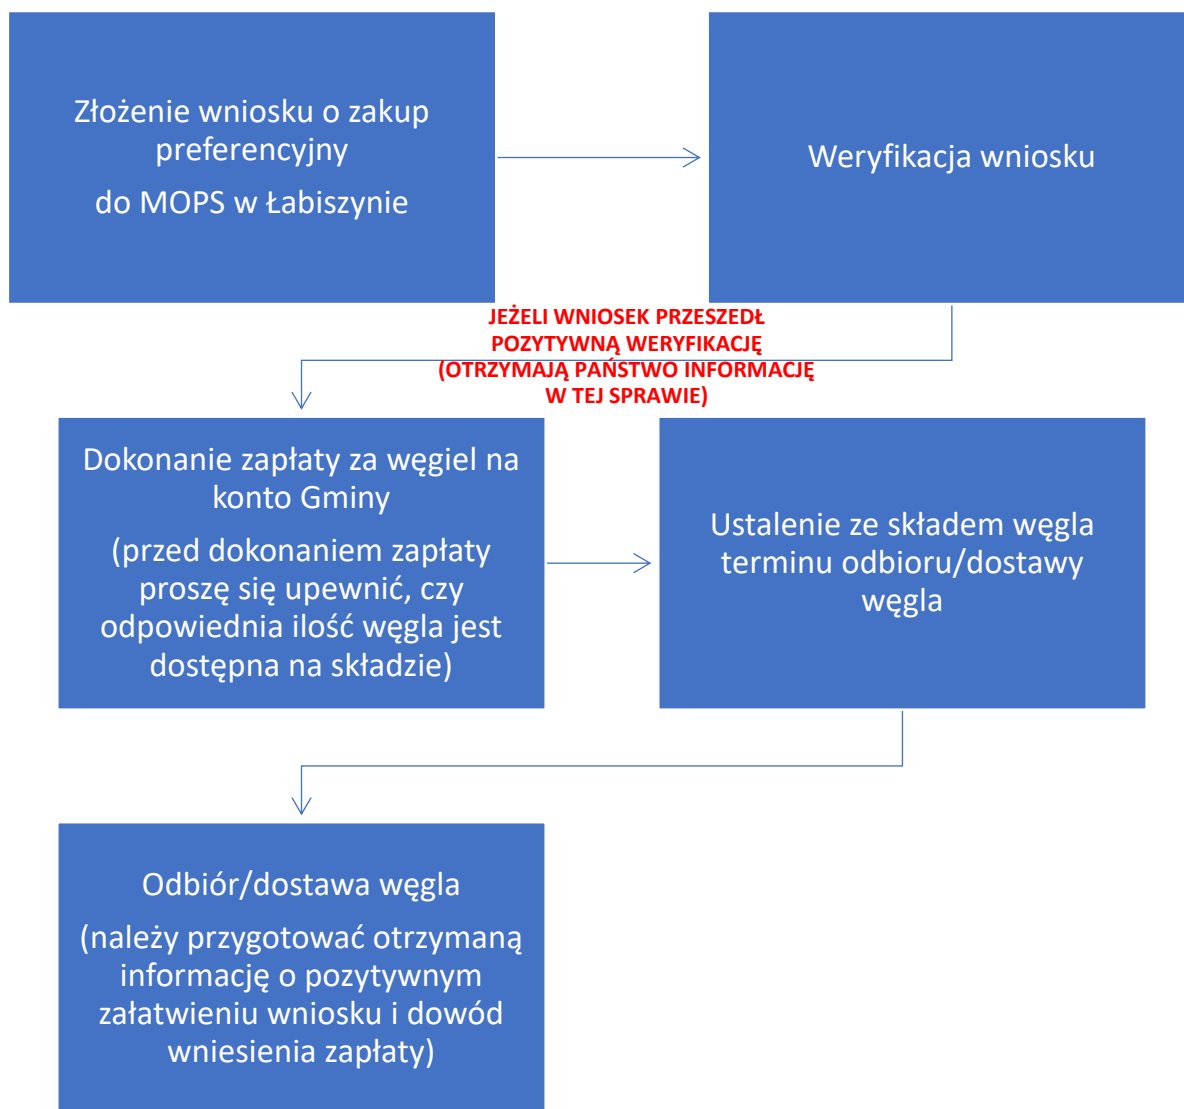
Złożenie wniosku o zakup preferencyjny

do MOPS w Łabiszynie

Weryfikacja wniosku

JEŻELI WNIOSEK PRZESZEDŁ POZYTYWNĄ WERYFIKACJĘ (OTRZYMAJĄ PAŃSTWO INFORMACJĘ W TEJ SPRAWIE)

Dokonanie zapłaty za węgiel na konto Gminy

(przed dokonaniem zapłaty proszę się upewnić, czy odpowiednia ilość węgla jest dostępna na składzie)

Ustalenie ze składem węgla terminu odbioru/dostawy węgla

Odbiór/dostawa węgla

(należy przygotować otrzymaną informację o pozytywnym załatwieniu wniosku i dowód wniesienia zapłaty)